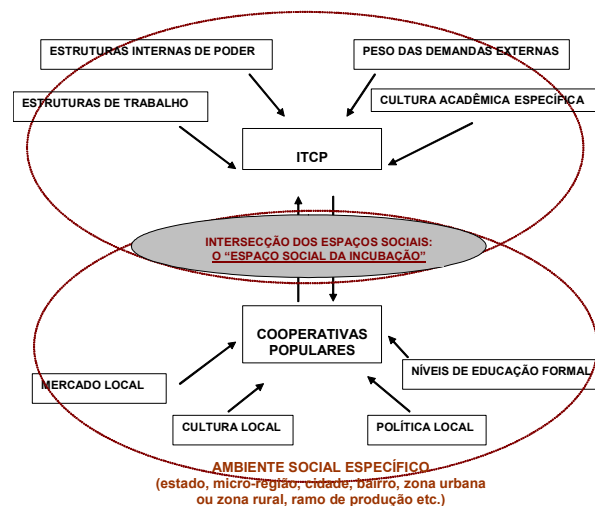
ESTRUTURAS INTERNAS DE PODER

PESO DAS DEMANDAS EXTERNAS

ESTRUTURAS DE TRABALHO

CULTURA ACADÊMICA ESPECÍFICA

ITCP

INTERSECÇÃO DOS ESPAÇOS SOCIAIS:
O "ESPAÇO SOCIAL DA INCUBAÇÃO"

COOPERATIVAS POPULARES

MERCADO LOCAL

NÍVEIS DE EDUCAÇÃO FORMAL

CULTURA LOCAL

POLÍTICA LOCAL

AMBIENTE SOCIAL ESPECÍFICO
(estado, micro-região, cidade, bairro, zona urbana ou zona rural, ramo de produção etc.)